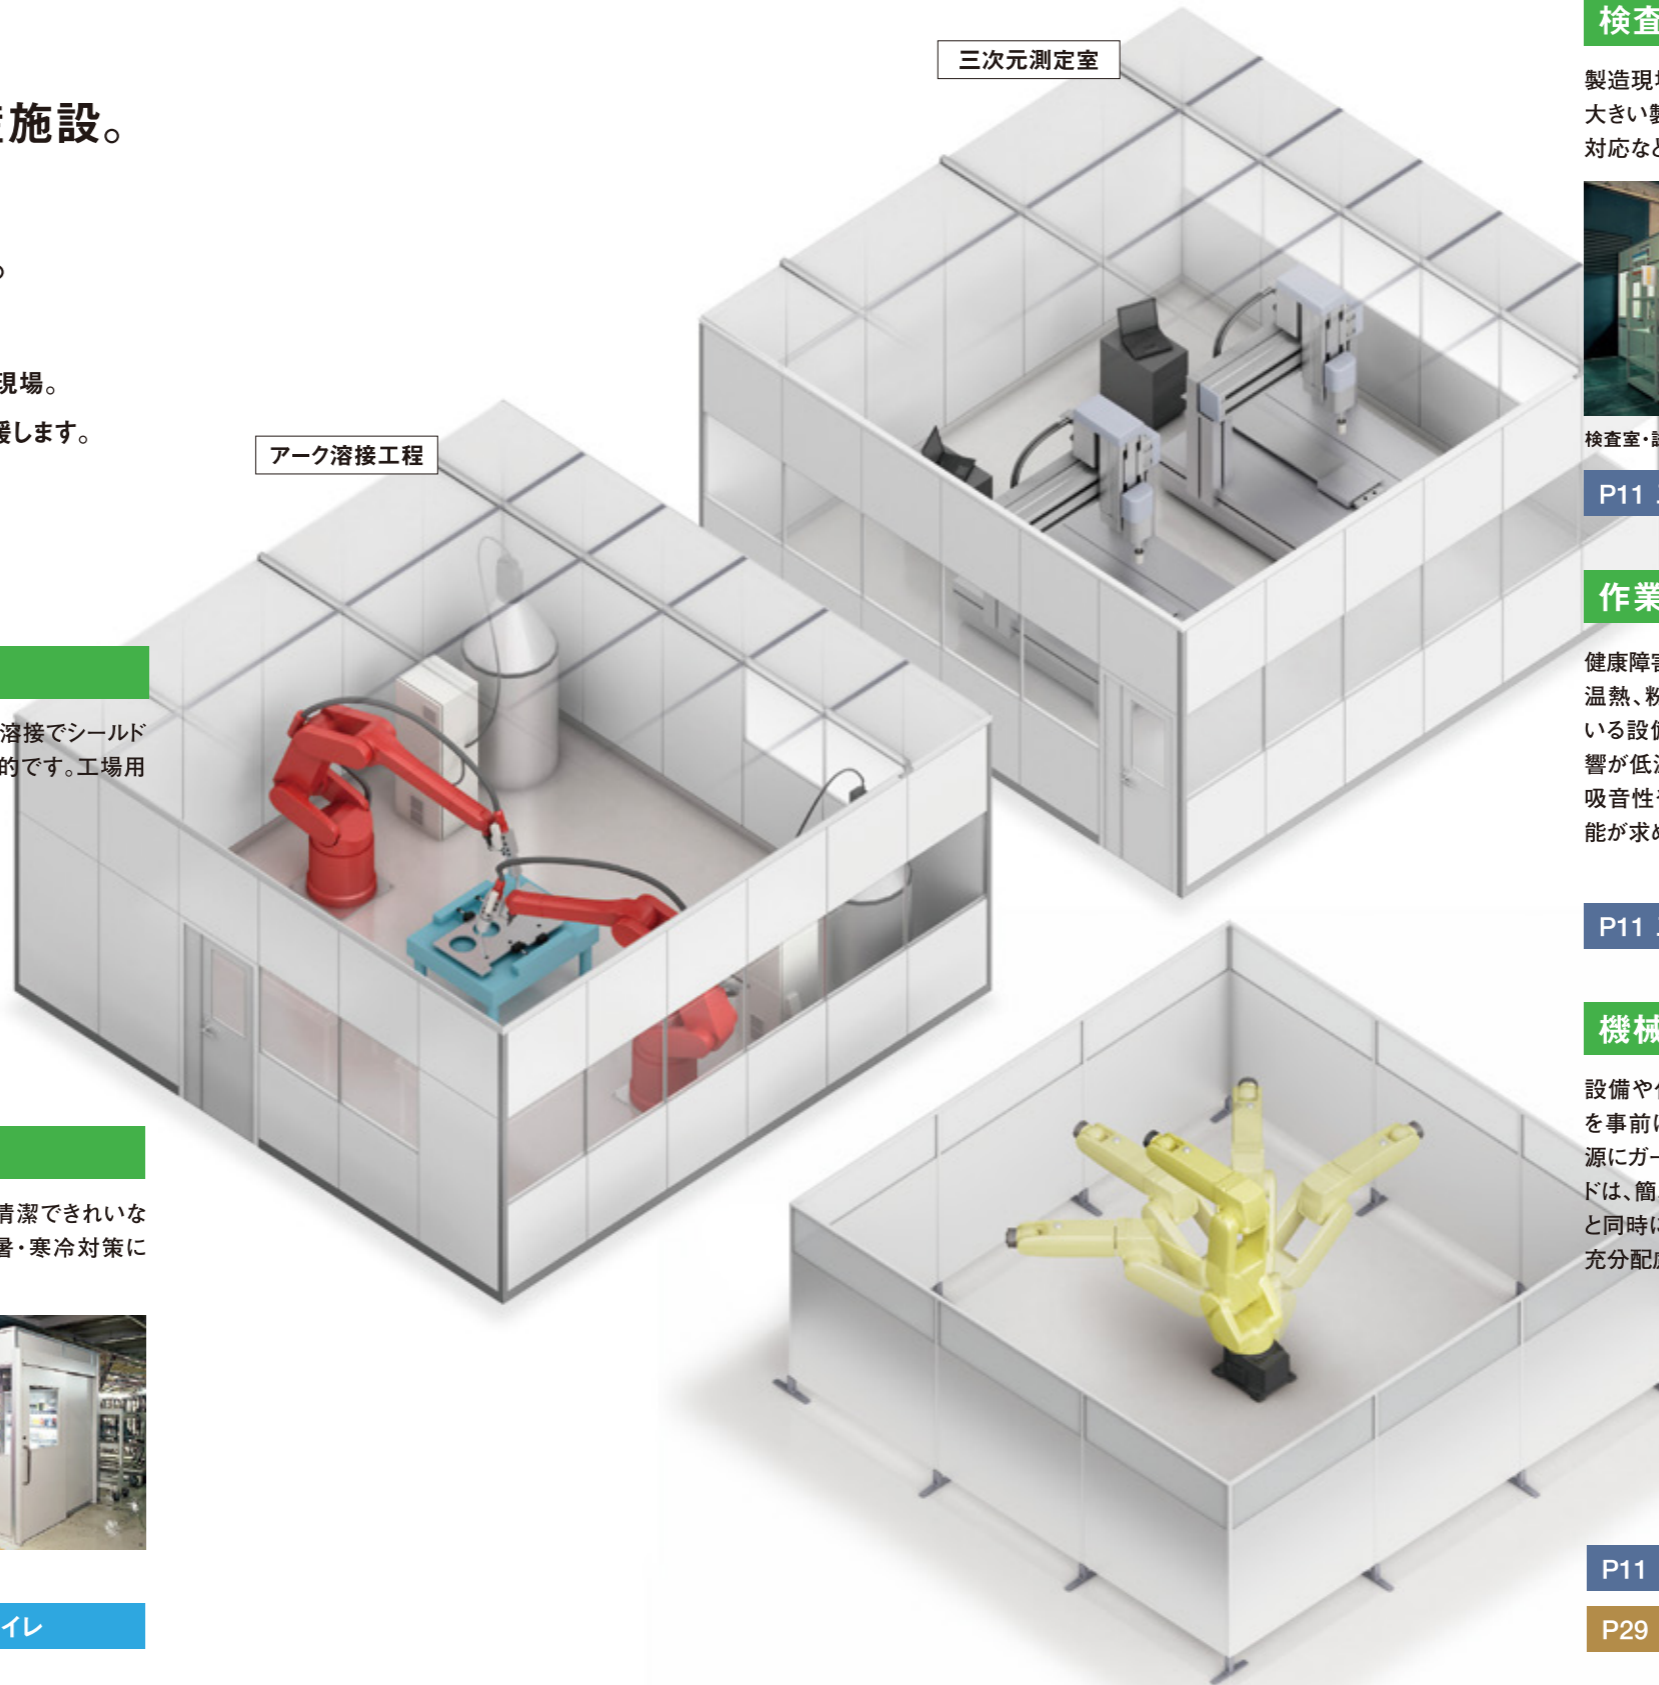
施設。

現場。
援します。

溶接でシールド
的です。工場用

清潔できれいな
暑・寒冷対策に

イレ

アーク溶接工程

三次元測定室

検査

製造現
大きい製
対応な

検査室・

P11

作業

健康障
温熱、粉
いる設
響が低
吸音性
能が求

P11

機械

設備や
を事前
源にガー
ドは、簡
と同時
充分配

P11
P29